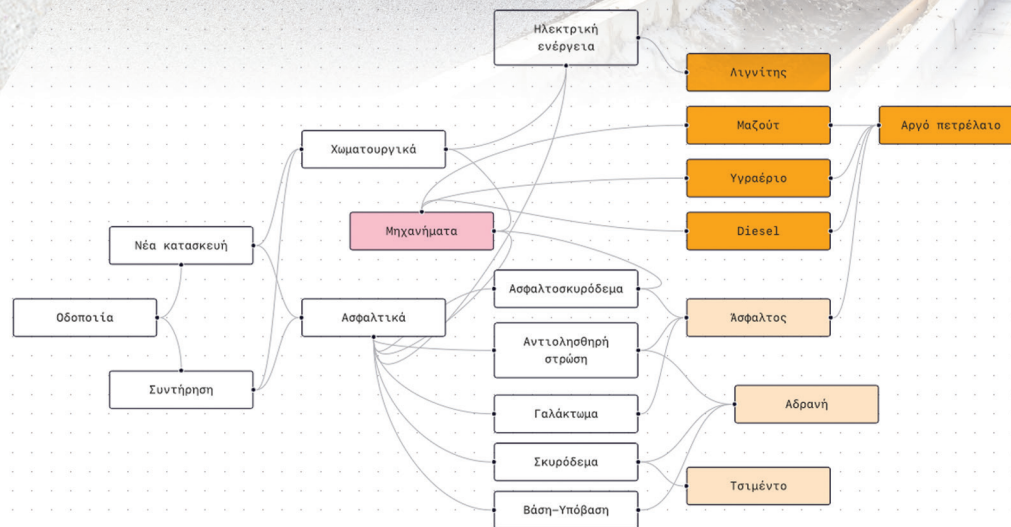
Ηλεκτρική ενέργεια

Λιγνίτης

Μαζούτ

Αργό πετρέλαιο

Χωματουργικά

Υγραέριο

Μηχανήματα

Diesel

Νέα κατασκευή

Ασφαλτοσκυρόδεμα

Οδοποιία

Ασφαλτικά

Άσφαλτος

Αντιολισθηρή στρώση

Συντήρηση

Αδρανή

Γαλάκτωμα

Σκυρόδεμα

Τσιμέντο

Βάση-Υπόβαση